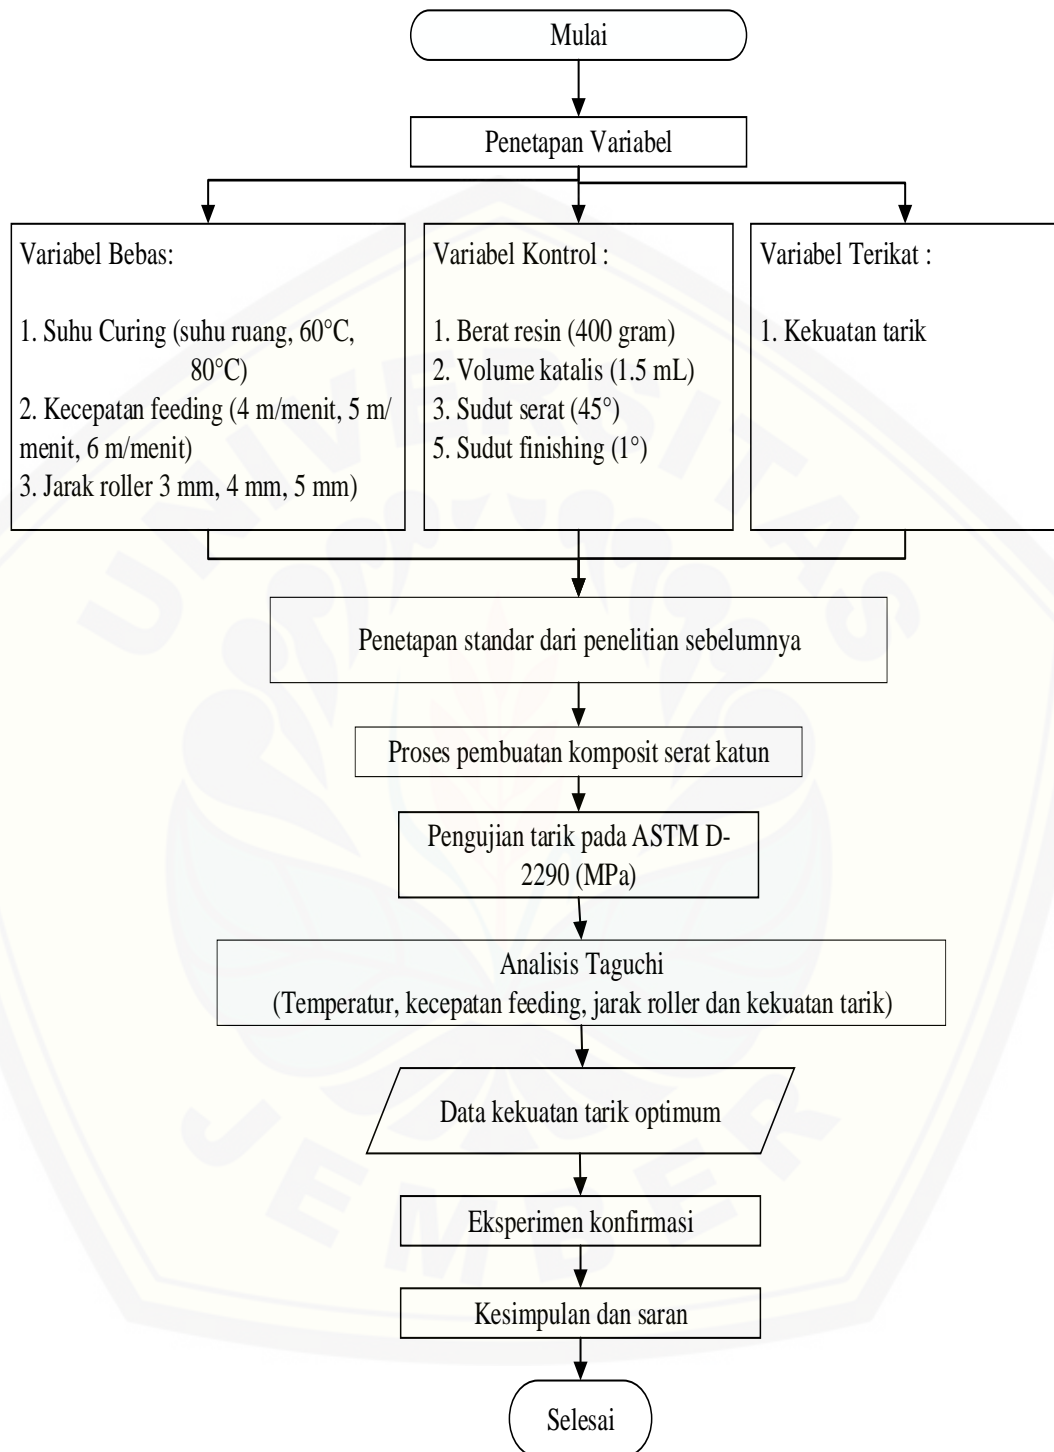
Mulai

Penetapan Variabel

Variabel Bebas:

1. Suhu Curing (suhu ruang, 60°C, 80°C)
2. Kecepatan feeding (4 m/menit, 5 m/menit, 6 m/menit)
3. Jarak roller 3 mm, 4 mm, 5 mm)

Variabel Kontrol :

1. Berat resin (400 gram)
2. Volume katalis (1.5 mL)
3. Sudut serat (45°)
5. Sudut finishing (1°)

Variabel Terikat :

1. Kekuatan tarik

Penetapan standar dari penelitian sebelumnya

Proses pembuatan komposit serat katun

Pengujian tarik pada ASTM D-2290 (MPa)

Analisis Taguchi
(Temperatur, kecepatan feeding, jarak roller dan kekuatan tarik)

Data kekuatan tarik optimum

Eksperimen konfirmasi

Kesimpulan dan saran

Selesai